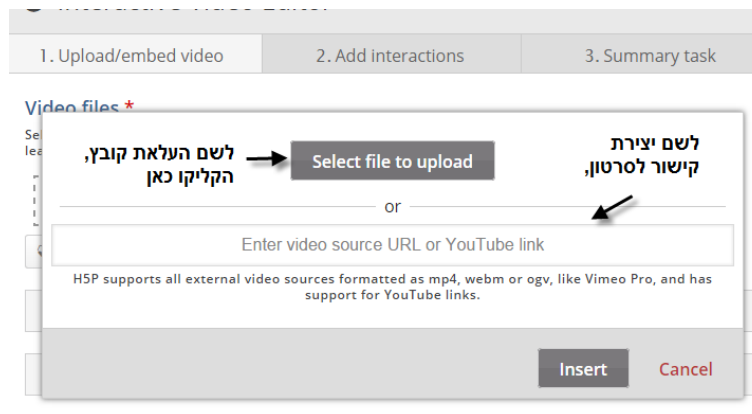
Interactive Video Editor

1. Upload/embed video

2. Add interactions

3. Summary task

Video files *

Se
lea

לשם העלאת קובץ, הקליקו כאן

Select file to upload

לשם יצירת קישור לסרטון,

or

Enter video source URL or YouTube link

H5P supports all external video sources formatted as mp4, webm or ogv, like Vimeo Pro, and has support for YouTube links.

Insert

Cancel